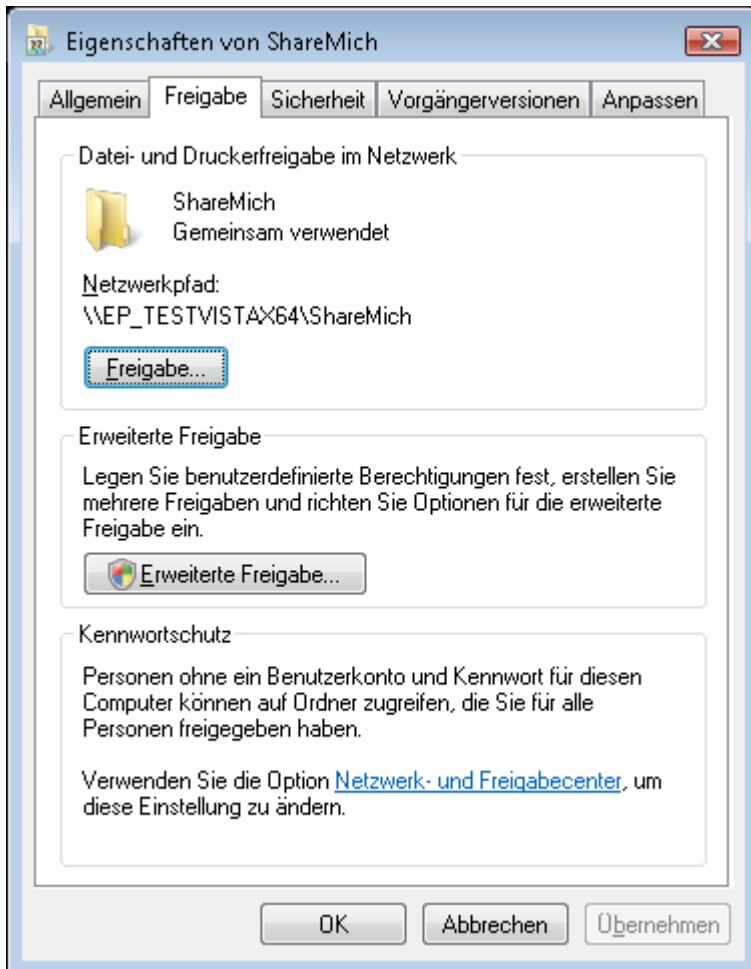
Eigenschaften von ShareMich

Allgemein | Freigabe | Sicherheit | Vorgängerversionen | Anpassen

Datei- und Druckerfreigabe im Netzwerk

ShareMich
Gemeinsam verwendet

Netzwerkpfad:
\\EP_TESTVISTAX64\ShareMich

Freigabe...

Erweiterte Freigabe

Legen Sie benutzerdefinierte Berechtigungen fest, erstellen Sie mehrere Freigaben und richten Sie Optionen für die erweiterte Freigabe ein.

Erweiterte Freigabe...

Kennwortschutz

Personen ohne ein Benutzerkonto und Kennwort für diesen Computer können auf Ordner zugreifen, die Sie für alle Personen freigegeben haben.

Verwenden Sie die Option Netzwerk- und Freigabecenter, um diese Einstellung zu ändern.

OK | Abbrechen | Übernehmen